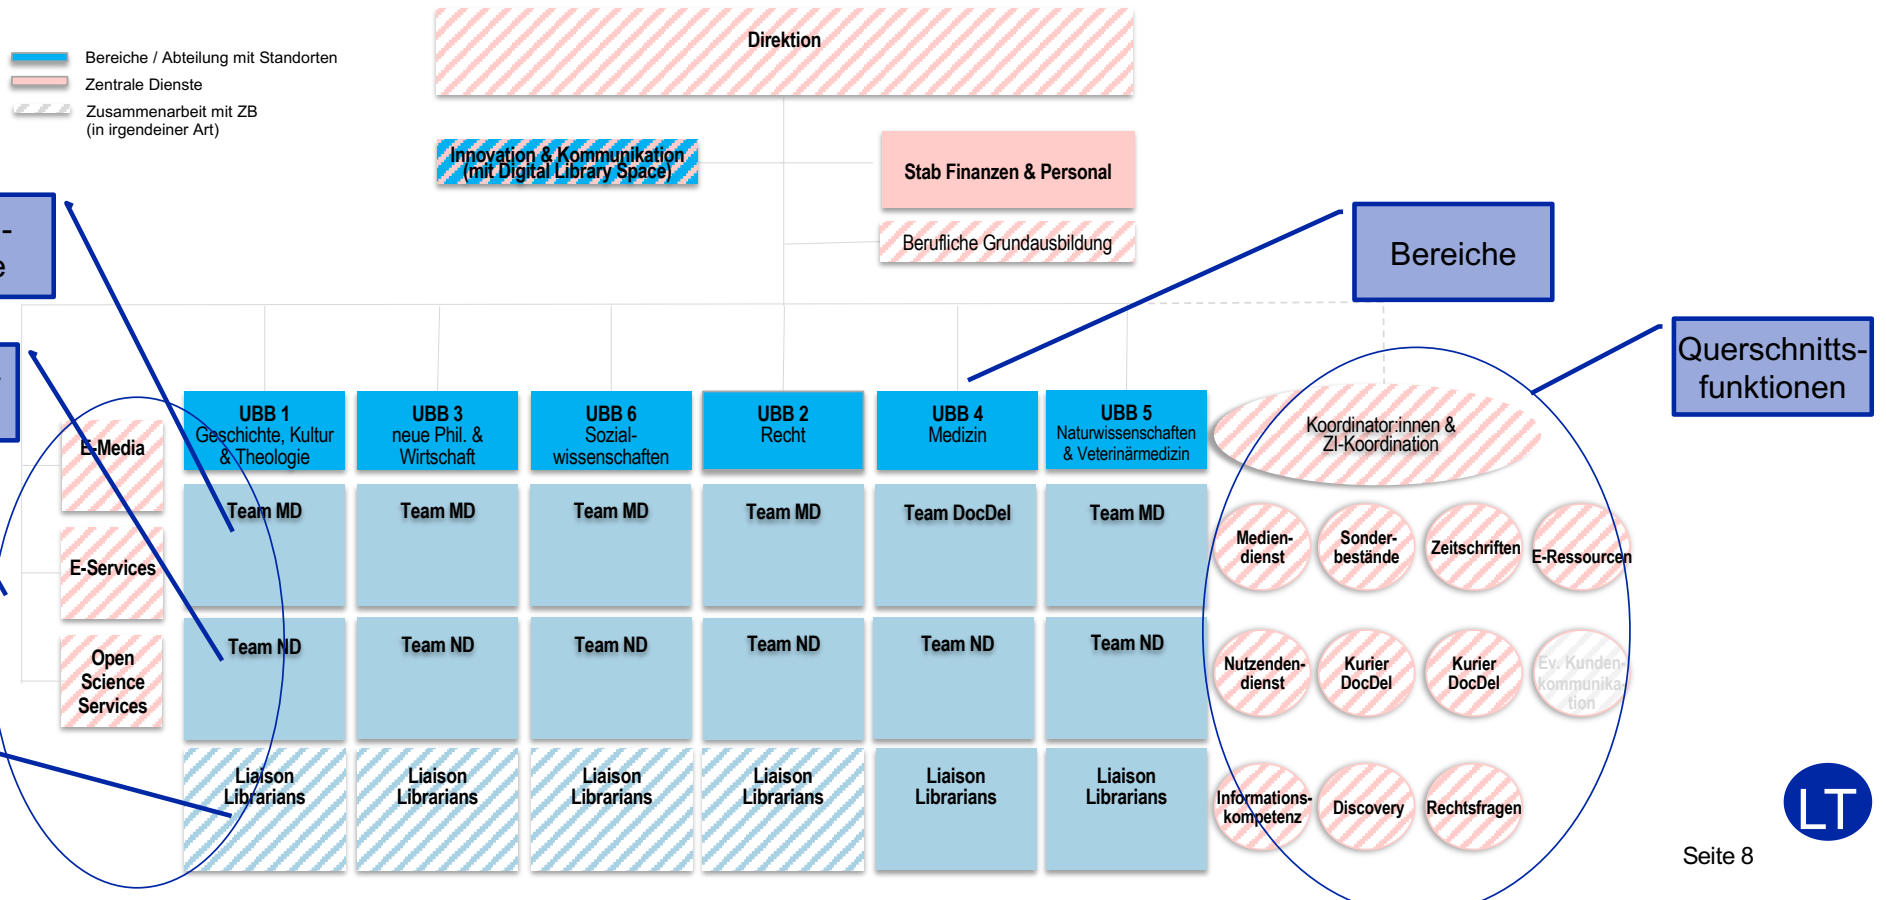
Bereiche / Abteilung mit Standorten
Zentrale Dienste
Zusammenarbeit mit ZB (in irgendeiner Art)

Direktion

Innovation & Kommunikation (mit Digital Library Space)

Stab Finanzen & Personal

Berufliche Grundausbildung

Bereiche

Querschnitts-funktionen

-
e

E-Media

E-Services

Open Science Services

| UBB 1 Geschichte, Kultur & Theologie | UBB 3 neue Phil. & Wirtschaft | UBB 6 Sozial-wissenschaften | UBB 2 Recht | UBB 4 Medizin | UBB 5 Naturwissenschaften & Veterinärmedizin |
|---|---|---|---|---|---|
| Team MD | Team MD | Team MD | Team MD | Team DocDel | Team MD |
| Team ND | Team ND | Team ND | Team ND | Team ND | Team ND |
| Liaison Librarians | Liaison Librarians | Liaison Librarians | Liaison Librarians | Liaison Librarians | Liaison Librarians |

Koordinator:innen & ZI-Koordination

Medien-dienst
Sonder-bestände
Zeitschriften
E-Ressourcen
Nutzenden-dienst
Kurier DocDel
Kurier DocDel
Ev. Kunden-kommunika tion
Informations-kompetenz
Discovery
Rechtsfragen

LT

Seite 8